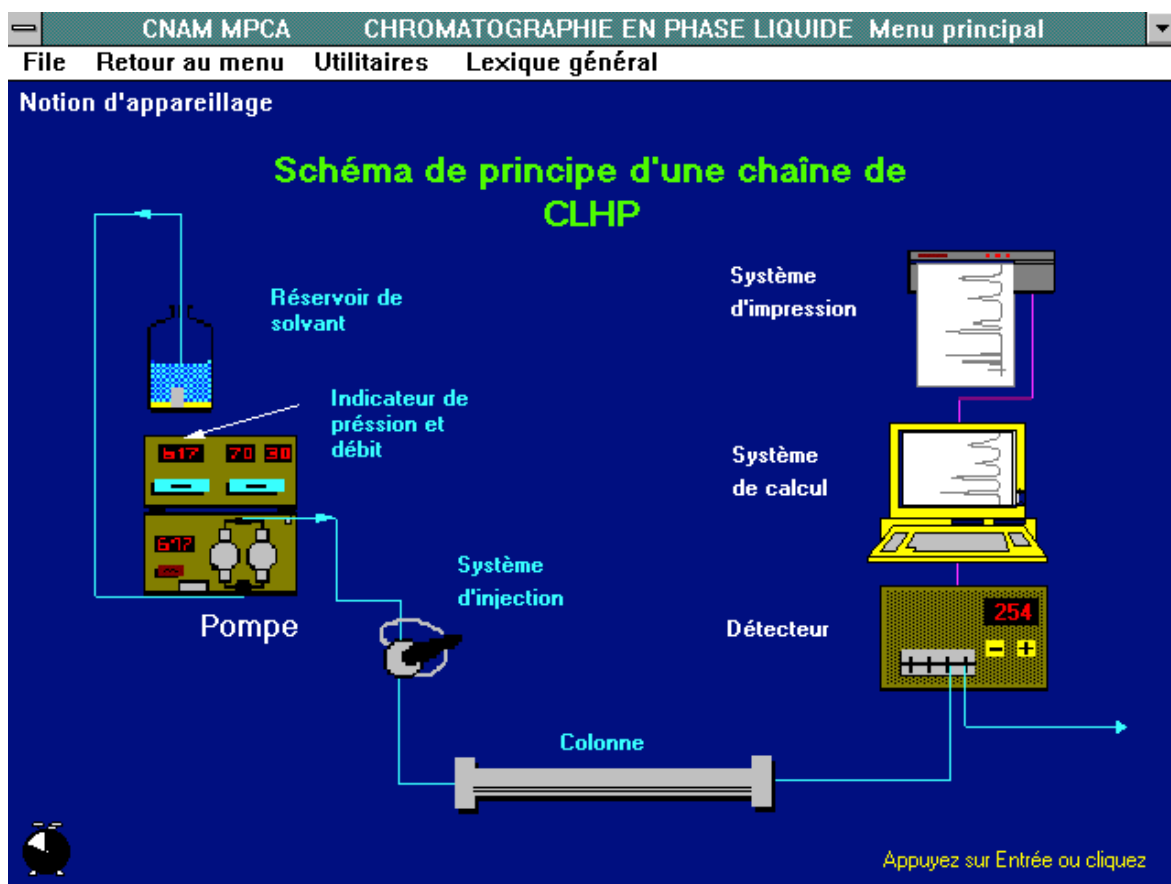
CNAM MPCA CHROMATOGRAPHIE EN PHASE LIQUIDE Menu principal

File Retour au menu Utilitaires Lexique général

Notion d'appareillage

Schéma de principe d'une chaîne de CLHP

Réservoir de solvant

Indicateur de préssion et débit

617 70 30

617

Pompe

Système d'injection

Colonne

Système d'impression

Système de calcul

Détecteur

254

- +

Appuyez sur Entrée ou cliquez